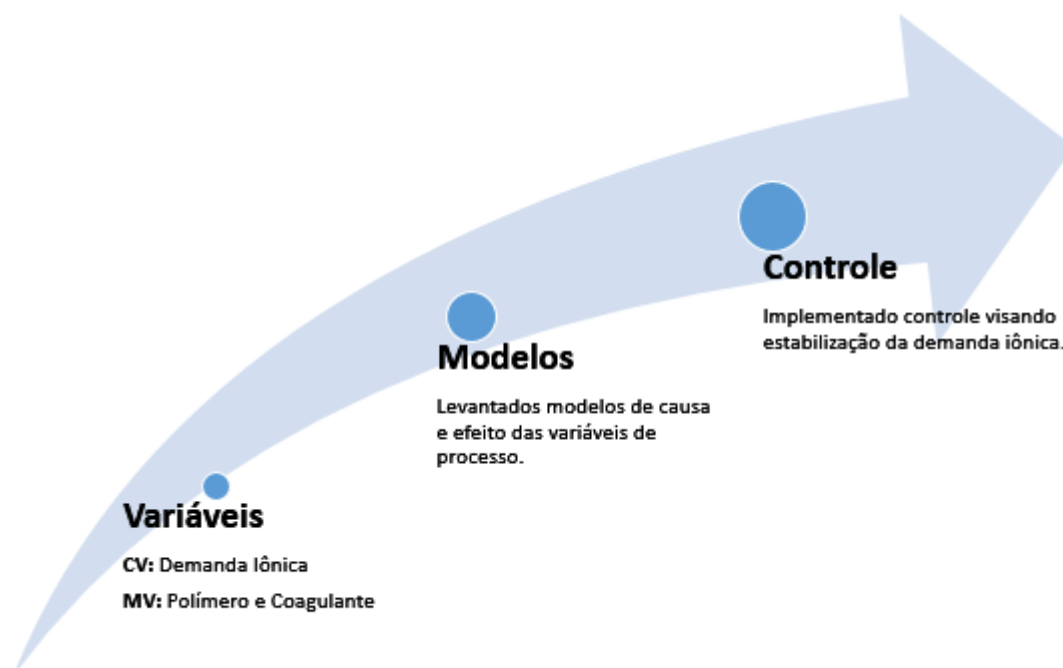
Variáveis

CV: Demanda Iônica

MV: Polímero e Coagulante

Modelos

Levantados modelos de causa e efeito das variáveis de processo.

Controle

Implementado controle visando estabilização da demanda iônica.